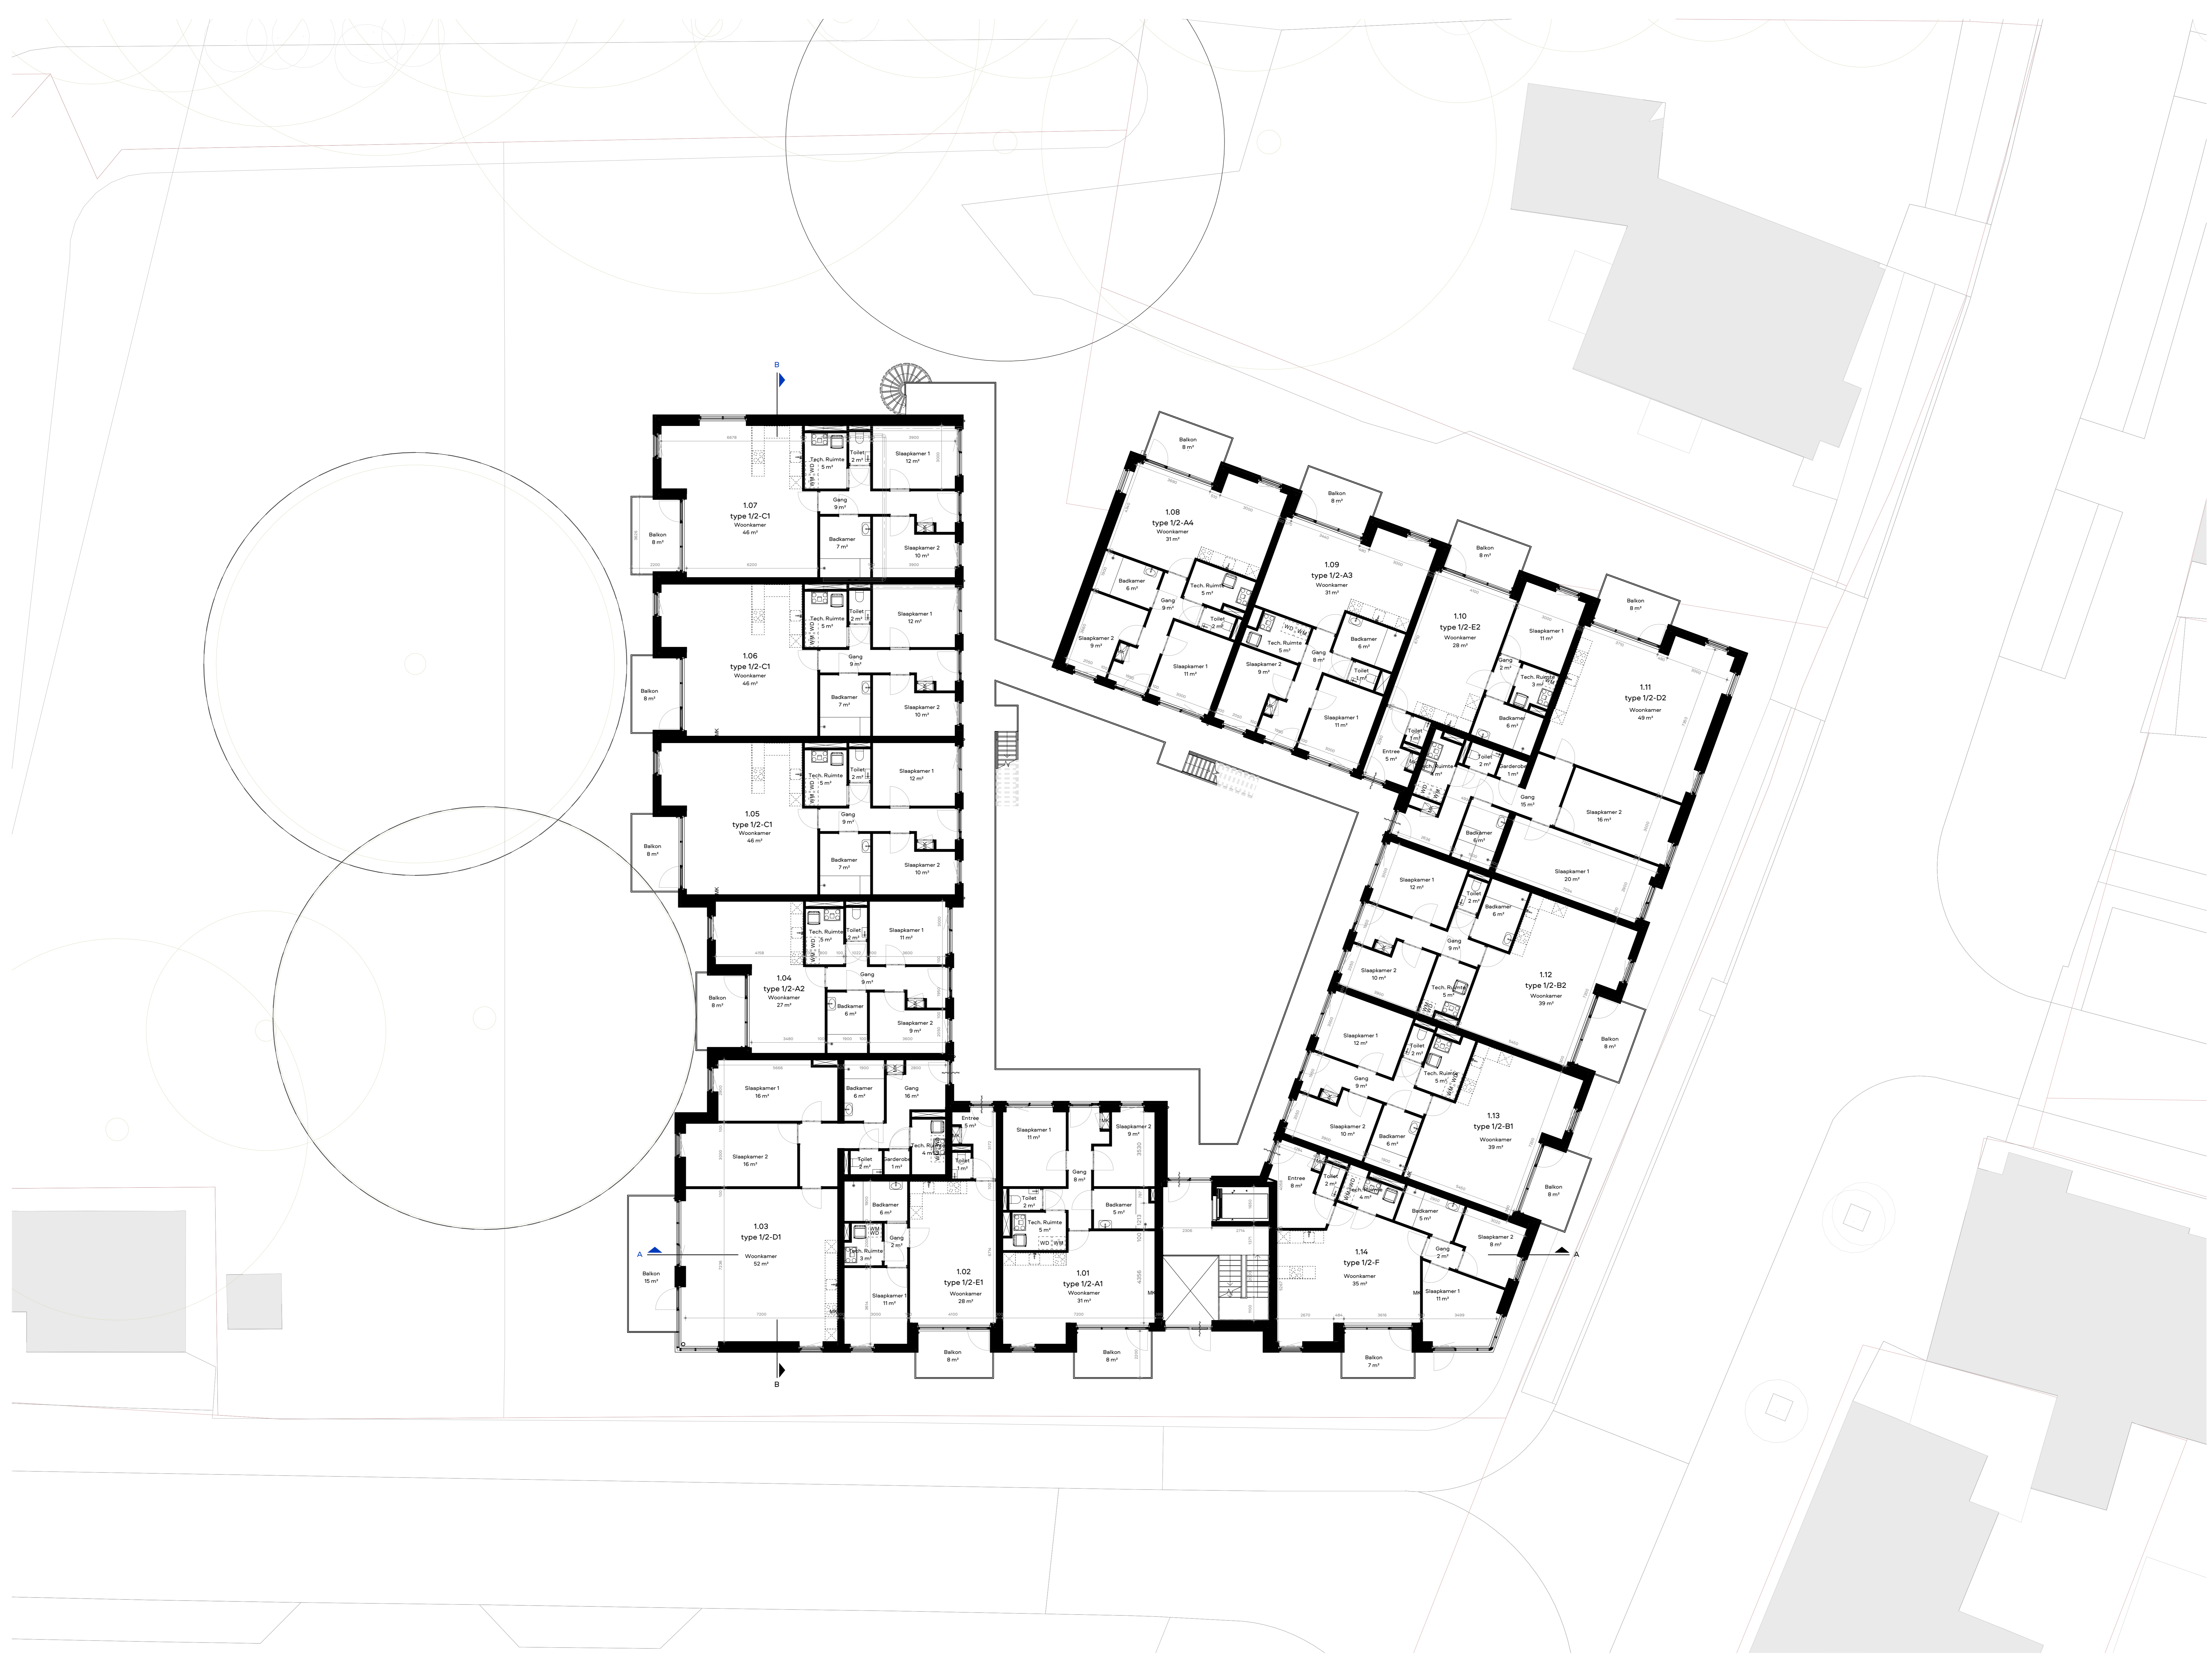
B

1.07
type 1/2-C1
Woonkamer
46 m²

Tech. Ruimte
5 m²
Toilet
2 m²
Slaapkamer 1
12 m²
Gang
9 m²
Badkamer
7 m²
Slaapkamer 2
10 m²
Balkon
8 m²

1.06
type 1/2-C1
Woonkamer
46 m²

Tech. Ruimte
5 m²
Toilet
2 m²
Slaapkamer 1
12 m²
Gang
9 m²
Badkamer
7 m²
Slaapkamer 2
10 m²
Balkon
8 m²

1.05
type 1/2-C1
Woonkamer
46 m²

Tech. Ruimte
5 m²
Toilet
2 m²
Slaapkamer 1
12 m²
Gang
9 m²
Badkamer
7 m²
Slaapkamer 2
10 m²
Balkon
8 m²

1.04
type 1/2-A2
Woonkamer
27 m²

Tech. Ruimte
5 m²
Toilet
2 m²
Slaapkamer 1
11 m²
Gang
9 m²
Badkamer
6 m²
Slaapkamer 2
9 m²
Balkon
8 m²

Slaapkamer 1
16 m²
Badkamer
6 m²
Gang
16 m²
Slaapkamer 2
16 m²
Toilet
2 m²
Garderobe
1 m²
Tech. Ruimte
4 m²
Entree
5 m²
Toilet
1 m²

1.03
type 1/2-D1
Woonkamer
52 m²
Balkon
15 m²
A

Badkamer
6 m²
Tech. Ruimte
3 m²
Gang
2 m²
Slaapkamer 1
11 m²

1.02
type 1/2-E1
Woonkamer
28 m²
Balkon
8 m²

Slaapkamer 1
11 m²
Slaapkamer 2
9 m²
Gang
8 m²
Toilet
2 m²
Tech. Ruimte
5 m²
Badkamer
5 m²

1.01
type 1/2-A1
Woonkamer
31 m²
Balkon
8 m²

B

Balkon
8 m²
1.08
type 1/2-A4
Woonkamer
31 m²
Badkamer
6 m²
Gang
9 m²
Tech. Ruimte
5 m²
Toilet
2 m²
Slaapkamer 2
9 m²
Slaapkamer 1
11 m²

Balkon
8 m²
1.09
type 1/2-A3
Woonkamer
31 m²
Tech. Ruimte
5 m²
Badkamer
6 m²
Gang
8 m²
Toilet
2 m²
Slaapkamer 2
9 m²
Slaapkamer 1
11 m²

Balkon
8 m²
1.10
type 1/2-E2
Woonkamer
28 m²
Slaapkamer 1
11 m²
Gang
2 m²
Tech. Ruimte
3 m²
Badkamer
6 m²
Entree
5 m²
Toilet
1 m²

Balkon
8 m²
1.11
type 1/2-D2
Woonkamer
49 m²
Tech. Ruimte
4 m²
Toilet
2 m²
Garderobe
1 m²
Gang
15 m²
Slaapkamer 2
16 m²
Badkamer
6 m²
Slaapkamer 1
20 m²

Slaapkamer 1
12 m²
Toilet
2 m²
Badkamer
6 m²
Gang
9 m²
Slaapkamer 2
10 m²
Tech. Ruimte
5 m²
1.12
type 1/2-B2
Woonkamer
39 m²
Balkon
8 m²

Slaapkamer 1
12 m²
Toilet
2 m²
Gang
9 m²
Tech. Ruimte
5 m²
Slaapkamer 2
10 m²
Badkamer
6 m²
1.13
type 1/2-B1
Woonkamer
39 m²
Balkon
8 m²

Entree
8 m²
Toilet
2 m²
Tech. Ruimte
4 m²
Badkamer
5 m²
Slaapkamer 2
8 m²
Gang
2 m²
1.14
type 1/2-F
Woonkamer
35 m²
Slaapkamer 1
11 m²
Balkon
7 m²
A